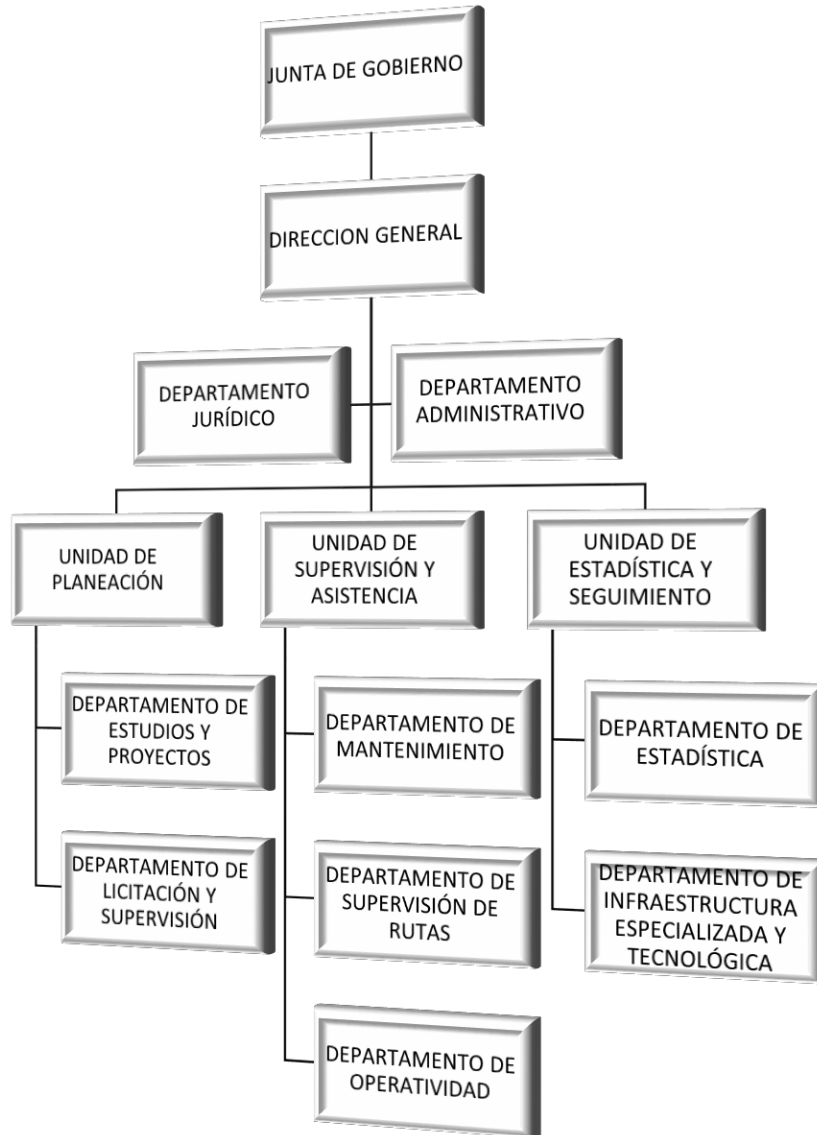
JUNTA DE GOBIERNO

DIRECCION GENERAL

DEPARTAMENTO JURÍDICO

DEPARTAMENTO ADMINISTRATIVO

UNIDAD DE PLANEACIÓN

UNIDAD DE SUPERVISIÓN Y ASISTENCIA

UNIDAD DE ESTADÍSTICA Y SEGUIMIENTO

DEPARTAMENTO DE ESTUDIOS Y PROYECTOS

DEPARTAMENTO DE LICITACIÓN Y SUPERVISIÓN

DEPARTAMENTO DE MANTENIMIENTO

DEPARTAMENTO DE SUPERVISIÓN DE RUTAS

DEPARTAMENTO DE OPERATIVIDAD

DEPARTAMENTO DE ESTADÍSTICA

DEPARTAMENTO DE INFRAESTRUCTURA ESPECIALIZADA Y TECNOLÓGICA